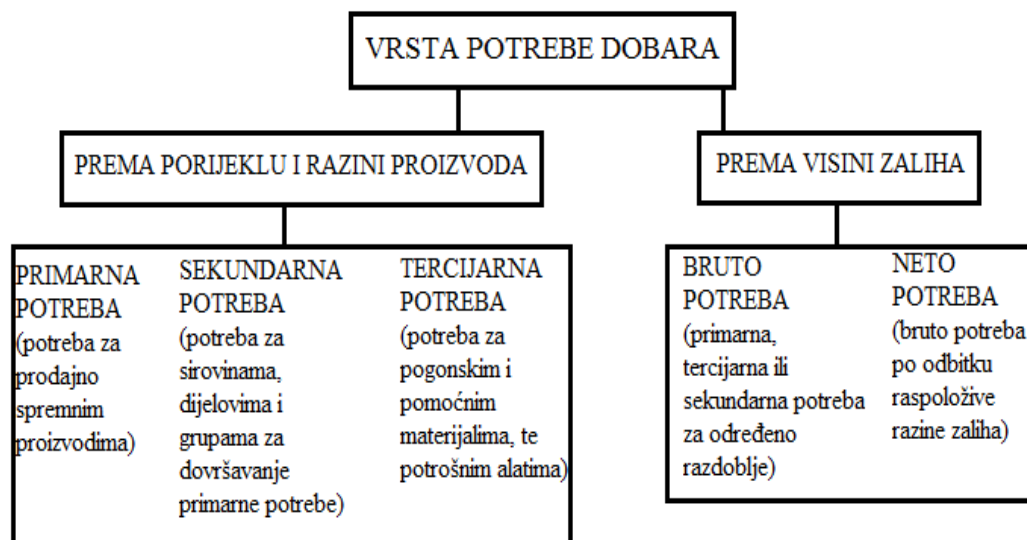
VRSTA POTREBE DOBARA

PREMA PORIJEKLU I RAZINI PROIZVODA

PREMA VISINI ZALIHA

PRIMARNA POTREBA (potreba za prodajno spremnim proizvodima)

SEKUNDARNA POTREBA (potreba za sirovinama, dijelovima i grupama za dovršavanje primarne potrebe)

TERCIJARNA POTREBA (potreba za pogonskim i pomoćnim materijalima, te potrošnim alatima)

BRUTO POTREBA (primarna, tercijarna ili sekundarna potreba za određeno razdoblje)

NETO POTREBA (bruto potreba po odbitku raspoložive razine zaliha)